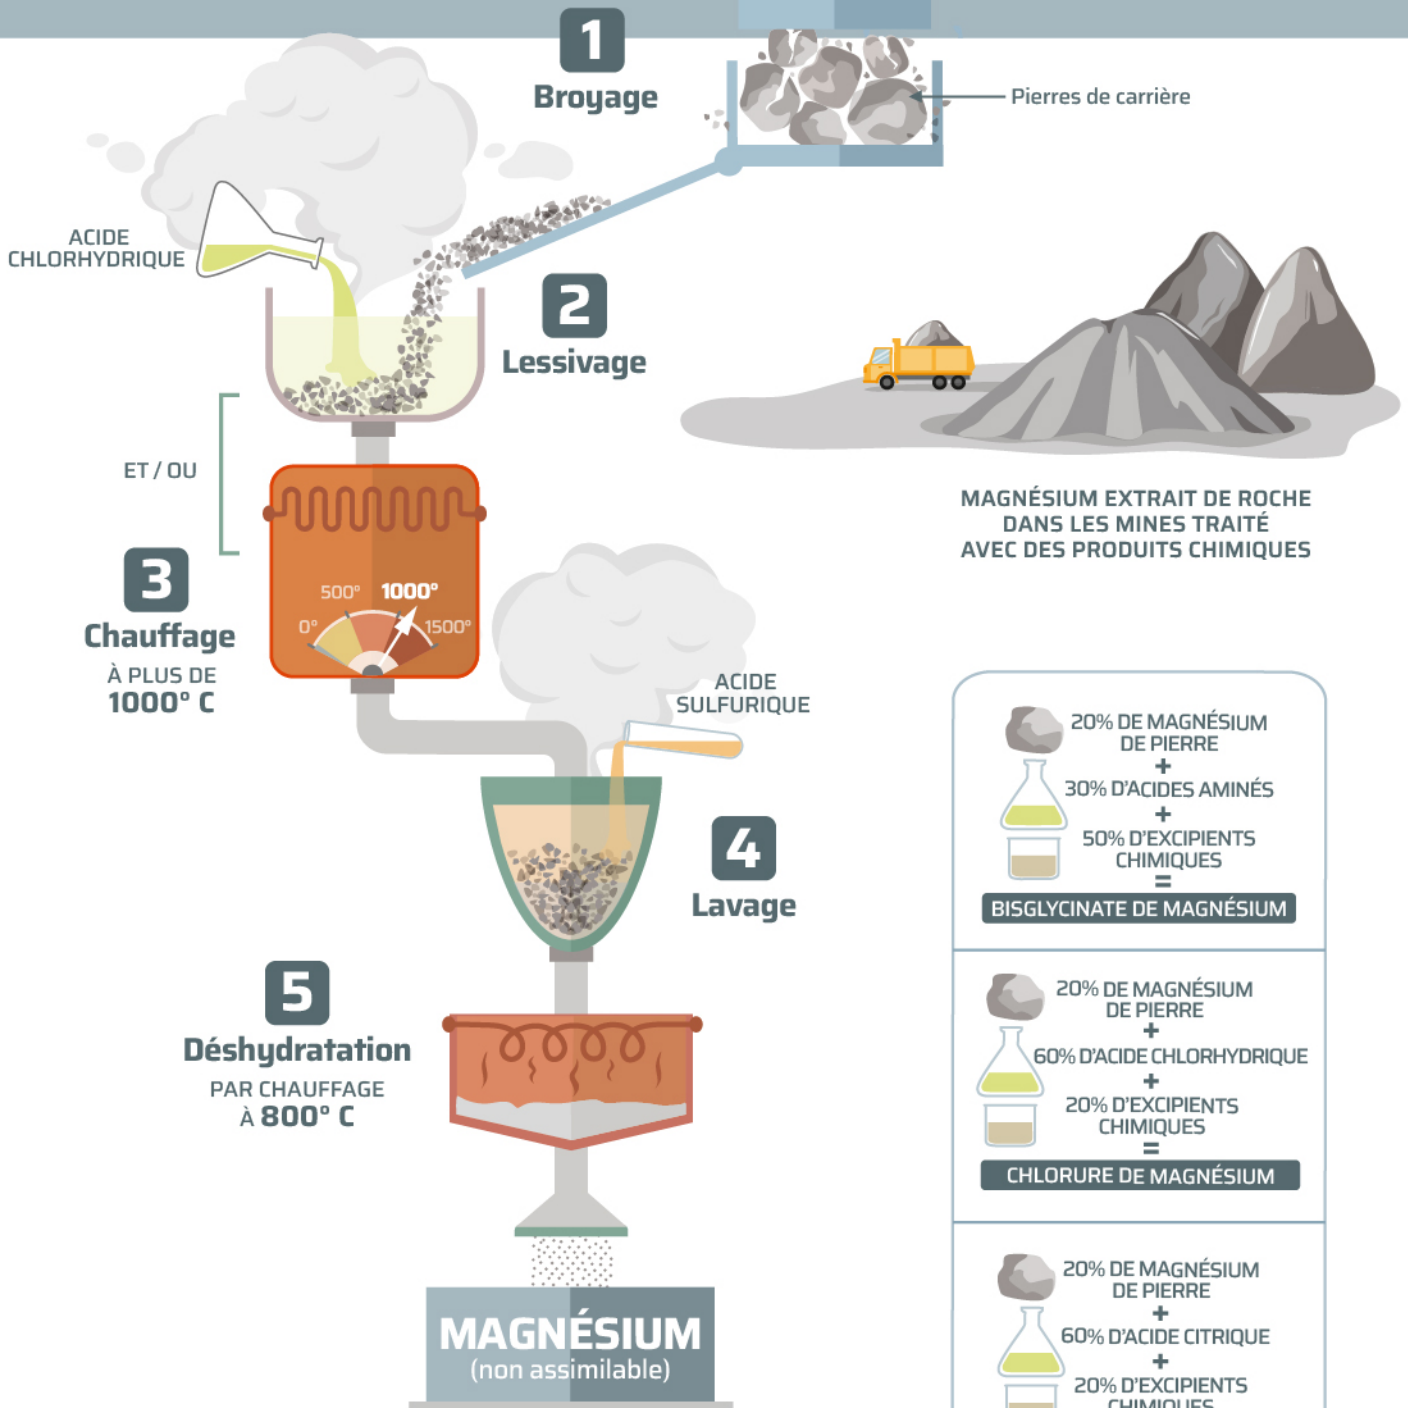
1
Broyage

Pierres de carrière

ACIDE CHLORHYDRIQUE

2
Lessivage

ET / OU

3
Chauffage
À PLUS DE
1000° C

500° 1000°
0° 1500°

MAGNÉSIUM EXTRAIT DE ROCHE DANS LES MINES TRAITÉ AVEC DES PRODUITS CHIMIQUES

ACIDE SULFURIQUE

4
Lavage

5
Déshydratation
PAR CHAUFFAGE
À 800° C

MAGNÉSIUM
(non assimilable)

20% DE MAGNÉSIUM DE PIERRE
+
30% D'ACIDES AMINÉS
+
50% D'EXCIPIENTS CHIMIQUES
=
BISGLYCINATE DE MAGNÉSIUM

20% DE MAGNÉSIUM DE PIERRE
+
60% D'ACIDE CHLORHYDRIQUE
+
20% D'EXCIPIENTS CHIMIQUES
=
CHLORURE DE MAGNÉSIUM

20% DE MAGNÉSIUM DE PIERRE
+
60% D'ACIDE CITRIQUE
+
20% D'EXCIPIENTS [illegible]